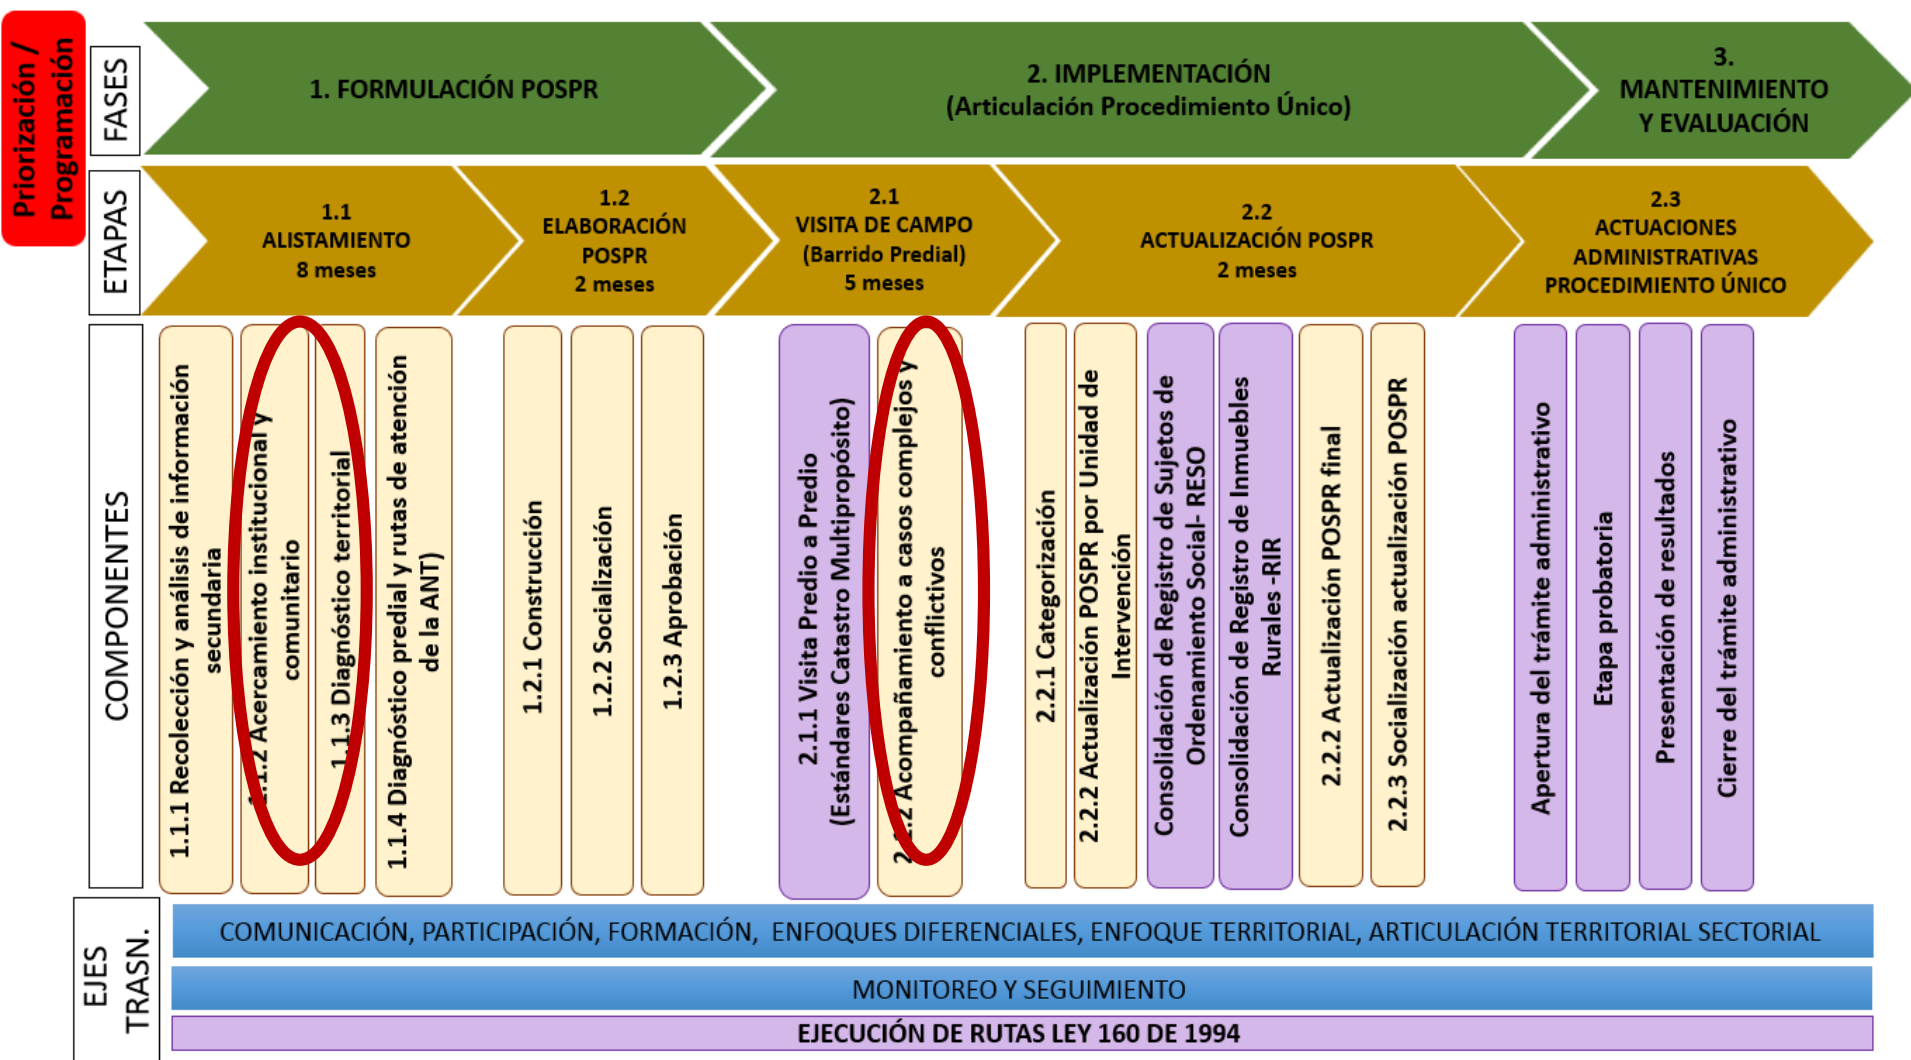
Priorización / Programación

FASES

1. FORMULACIÓN POSPR

2. IMPLEMENTACIÓN (Articulación Procedimiento Único)

3. MANTENIMIENTO Y EVALUACIÓN

ETAPAS

1.1 ALISTAMIENTO 8 meses

1.2 ELABORACIÓN POSPR 2 meses

2.1 VISITA DE CAMPO (Barrido Predial) 5 meses

2.2 ACTUALIZACIÓN POSPR 2 meses

2.3 ACTUACIONES ADMINISTRATIVAS PROCEDIMIENTO ÚNICO

COMPONENTES

1.1.1 Recolección y análisis de información secundaria

1.1.2 Acercamiento institucional y comunitario

1.1.3 Diagnóstico territorial

1.1.4 Diagnóstico predial y rutas de atención de la ANT)

1.2.1 Construcción

1.2.2 Socialización

1.2.3 Aprobación

2.1.1 Visita Predio a Predio (Estándares Catastro Multipropósito)

2.1.2 Acompañamiento a casos complejos y conflictivos

2.2.1 Categorización

2.2.2 Actualización POSPR por Unidad de Intervención

Consolidación de Registro de Sujetos de Ordenamiento Social- RESO

Consolidación de Registro de Inmuebles Rurales -RIR

2.2.2 Actualización POSPR final

2.2.3 Socialización actualización POSPR

Apertura del trámite administrativo

Etapa probatoria

Presentación de resultados

Cierre del trámite administrativo

EJES TRASN.

COMUNICACIÓN, PARTICIPACIÓN, FORMACIÓN, ENFOQUES DIFERENCIALES, ENFOQUE TERRITORIAL, ARTICULACIÓN TERRITORIAL SECTORIAL

MONITOREO Y SEGUIMIENTO

EJECUCIÓN DE RUTAS LEY 160 DE 1994